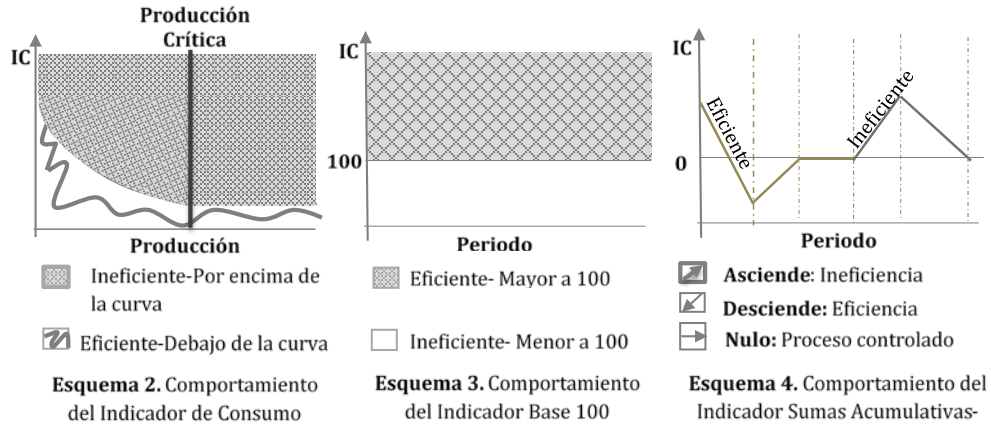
Producción Crítica

IC

Producción

Ineficiente-Por encima de la curva

Eficiente-Debajo de la curva

**Esquema 2.** Comportamiento del Indicador de Consumo

IC

100

Periodo

Eficiente- Mayor a 100

Ineficiente- Menor a 100

**Esquema 3.** Comportamiento del Indicador Base 100

IC

Eficiente

Ineficiente

0

Periodo

**Asciende**: Ineficiencia

**Desciende:** Eficiencia

**Nulo:** Proceso controlado

**Esquema 4.** Comportamiento del Indicador Sumas Acumulativas-